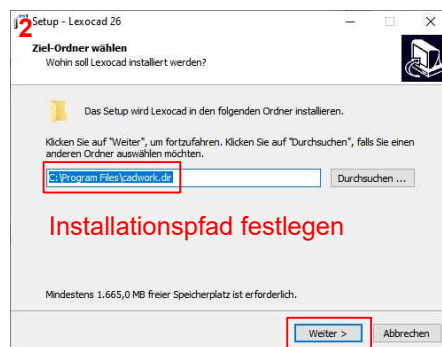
2 Setup - Lexocad 26

Ziel-Ordner wählen
Wohin soll Lexocad installiert werden?

Das Setup wird Lexocad in den folgenden Ordner installieren.

Klicken Sie auf "Weiter", um fortzufahren. Klicken Sie auf "Durchsuchen", falls Sie einen anderen Ordner auswählen möchten.

C:\Program Files\cadwork.dir

Durchsuchen ...

Installationspfad festlegen

Mindestens 1.665,0 MB freier Speicherplatz ist erforderlich.

Weiter >

Abbrechen